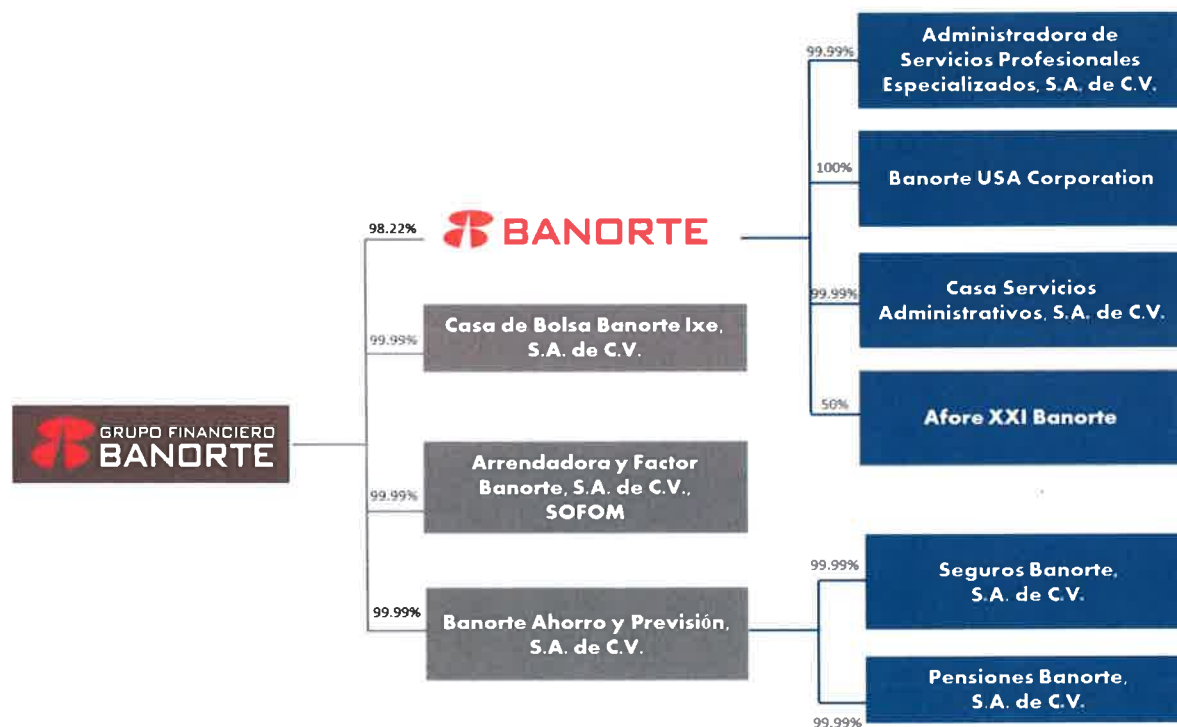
GRUPO FINANCIERO BANORTE

98.22%

BANORTE

99.99%

Casa de Bolsa Banorte Ixe, S.A. de C.V.

99.99%

Arrendadora y Factor Banorte, S.A. de C.V., SOFOM

99.99%

Banorte Ahorro y Previsión, S.A. de C.V.

99.99%

Administradora de Servicios Profesionales Especializados, S.A. de C.V.

100%

Banorte USA Corporation

99.99%

Casa Servicios Administrativos, S.A. de C.V.

50%

Afore XXI Banorte

99.99%

Seguros Banorte, S.A. de C.V.

99.99%

Pensiones Banorte, S.A. de C.V.